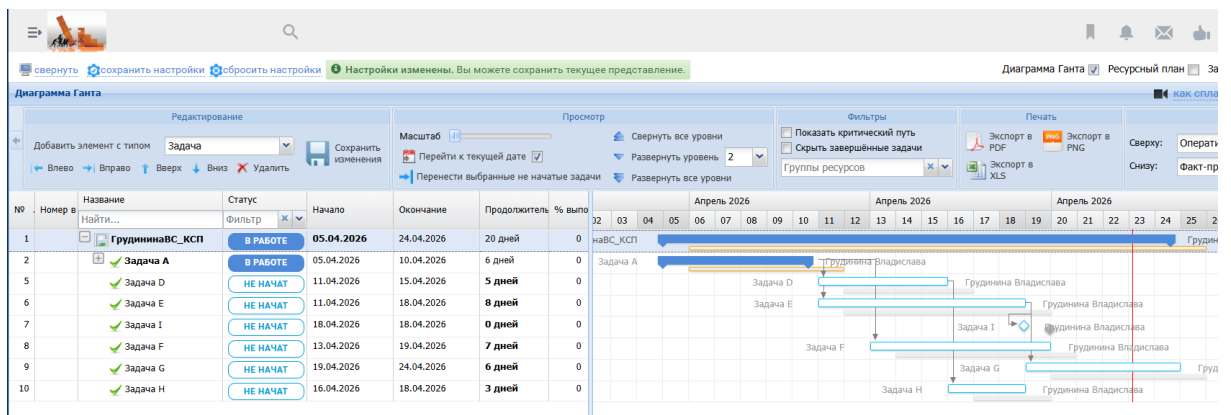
свернуть сохранить настройки сбросить настройки Настройки изменены. Вы можете сохранить текущее представление.

Диаграмма Ганта Ресурсный план За

Диаграмма Ганта

как спла

Редактирование

Добавить элемент с типом Задача

Сохранить изменения

Влево Вправо Вверх Вниз Удалить

Просмотр

Масштаб

Перейти к текущей дате

Перенести выбранные не начатые задачи

Свернуть все уровни

Развернуть уровень 2

Развернуть все уровни

Фильтры

Показать критический путь

Скрыть завершённые задачи

Группы ресурсов

Печать

Экспорт в PDF

Экспорт в PNG

Экспорт в XLS

Сверху: Операти

Снизу: Факт-пр

| № | Номер в | Название | Статус | Начало | Окончание | Продолжитель | % выпо |
|---|---|---|---|---|---|---|---|
| | | Найти... | Фильтр | | | | |
| 1 | | ГрудининаВС_КСП | В РАБОТЕ | 05.04.2026 | 24.04.2026 | 20 дней | 0 |
| 2 | | Задача A | В РАБОТЕ | 05.04.2026 | 10.04.2026 | 6 дней | 0 |
| 5 | | Задача D | НЕ НАЧАТ | 11.04.2026 | 15.04.2026 | 5 дней | 0 |
| 6 | | Задача E | НЕ НАЧАТ | 11.04.2026 | 18.04.2026 | 8 дней | 0 |
| 7 | | Задача I | НЕ НАЧАТ | 18.04.2026 | 18.04.2026 | 0 дней | 0 |
| 8 | | Задача F | НЕ НАЧАТ | 13.04.2026 | 19.04.2026 | 7 дней | 0 |
| 9 | | Задача G | НЕ НАЧАТ | 19.04.2026 | 24.04.2026 | 6 дней | 0 |
| 10 | | Задача H | НЕ НАЧАТ | 16.04.2026 | 18.04.2026 | 3 дней | 0 |

Апрель 2026 Апрель 2026 Апрель 2026

02 03 04 05 06 07 08 09 10 11 12 13 14 15 16 17 18 19 20 21 22 23 24 25

наВС_КСП Груд

Задача A Грудинина Владислава

Задача D Грудинина Владислава

Задача E Грудинина Владислава

Задача I Грудинина Владислава

Задача F Грудинина Владислава

Задача G Груд

Задача H Грудинина Владислава